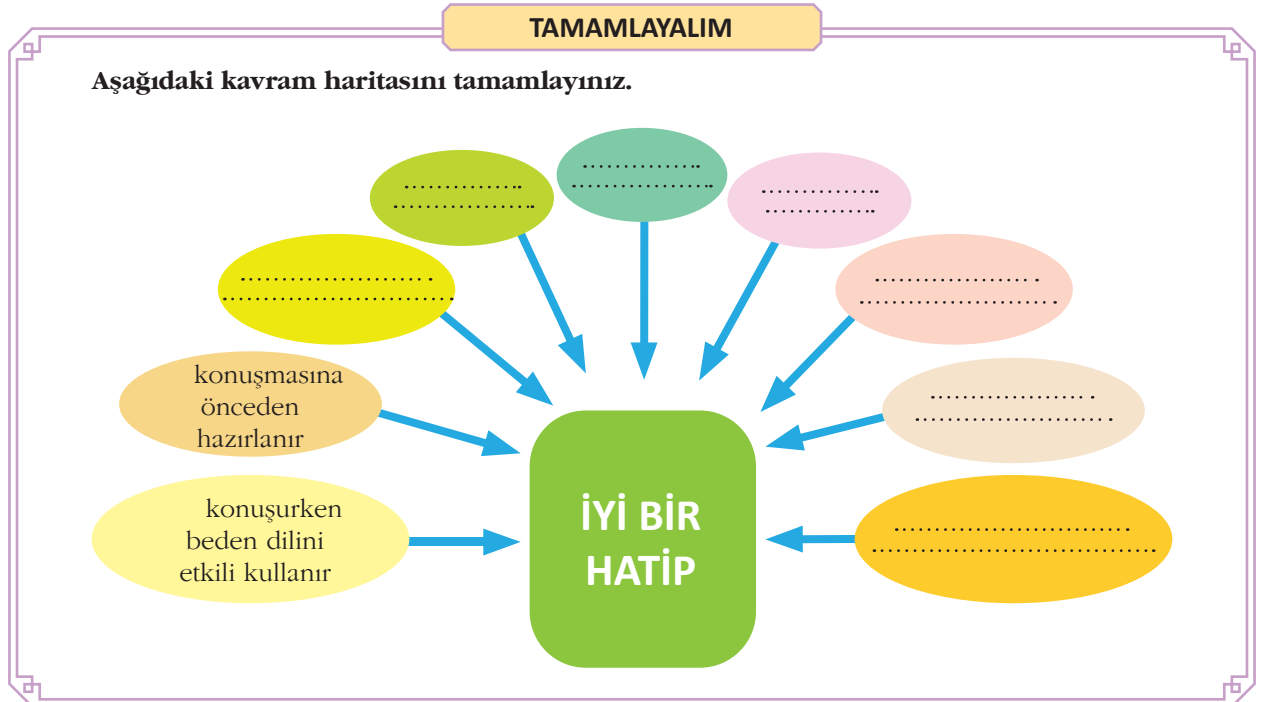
TAMAMLAYALIM

Aşağıdaki kavram haritasını tamamlayınız.

……………..
………………..

……………..
………………..

……………..
……………..

…………………….
…………………………

…………………….
…………………………

konuşmasına önceden hazırlanır

…………………….
…………………………

konuşurken beden dilini etkili kullanır

İYİ BİR HATİP

………………………….
………………………………..